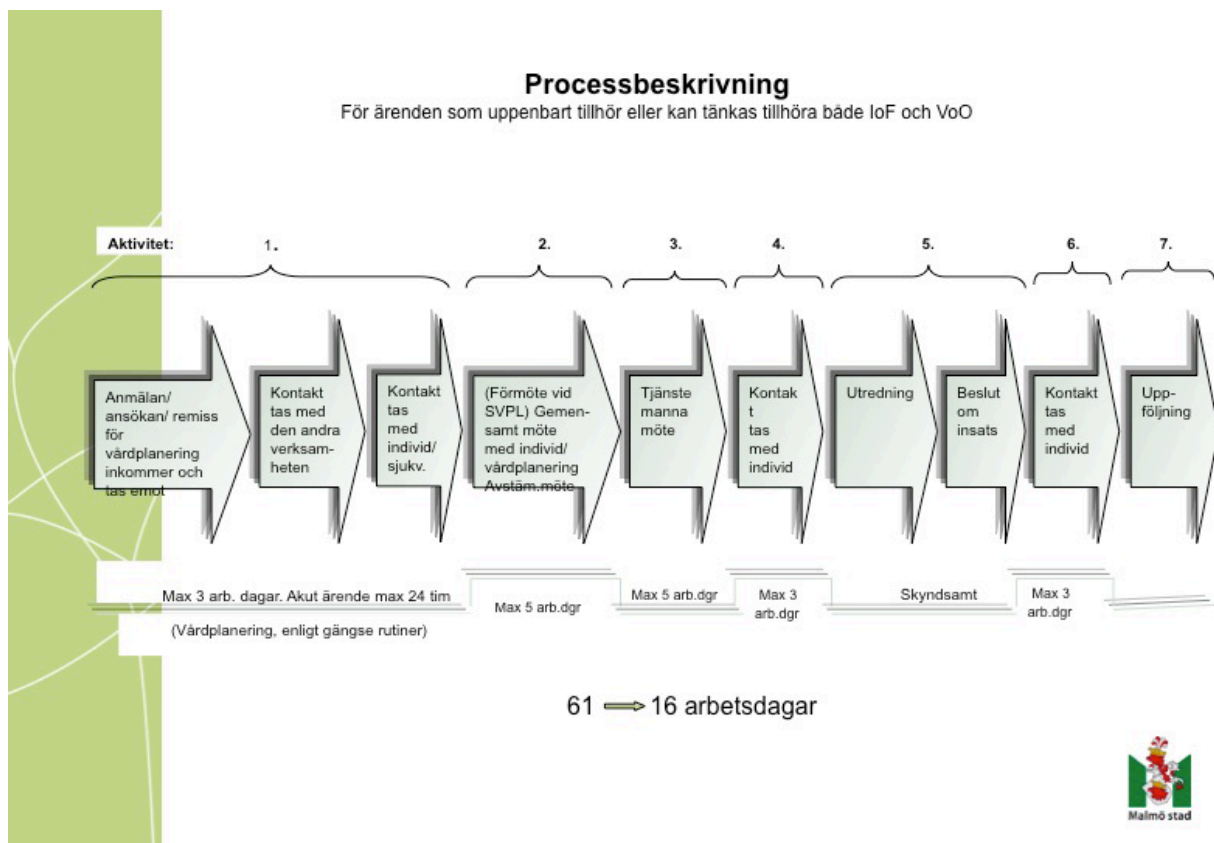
Processbeskrivning
För ärenden som uppenbart tillhör eller kan tänkas tillhöra både IoF och VoO

Aktivitet:

1.

2.

3.

4.

5.

6.

7.

Anmälan/ ansökan/ remiss för vårdplanering inkommer och tas emot

Kontakt tas med den andra verksamheten

Kontakt tas med individ/ sjukv.

(Förmöte vid SVPL) Gemensamt möte med individ/ vårdplanering Avstäm.möte

Tjänste manna möte

Kontak t tas med individ

Utredning

Beslut om insats

Kontakt tas med individ

Uppföljning

Max 3 arb. dagar. Akut ärende max 24 tim

(Vårdplanering, enligt gängse rutiner)

Max 5 arb.dgr

Max 5 arb.dgr

Max 3 arb.dgr

Skyndsamt

Max 3 arb.dgr

61 16 arbetsdagar

Malmö stad